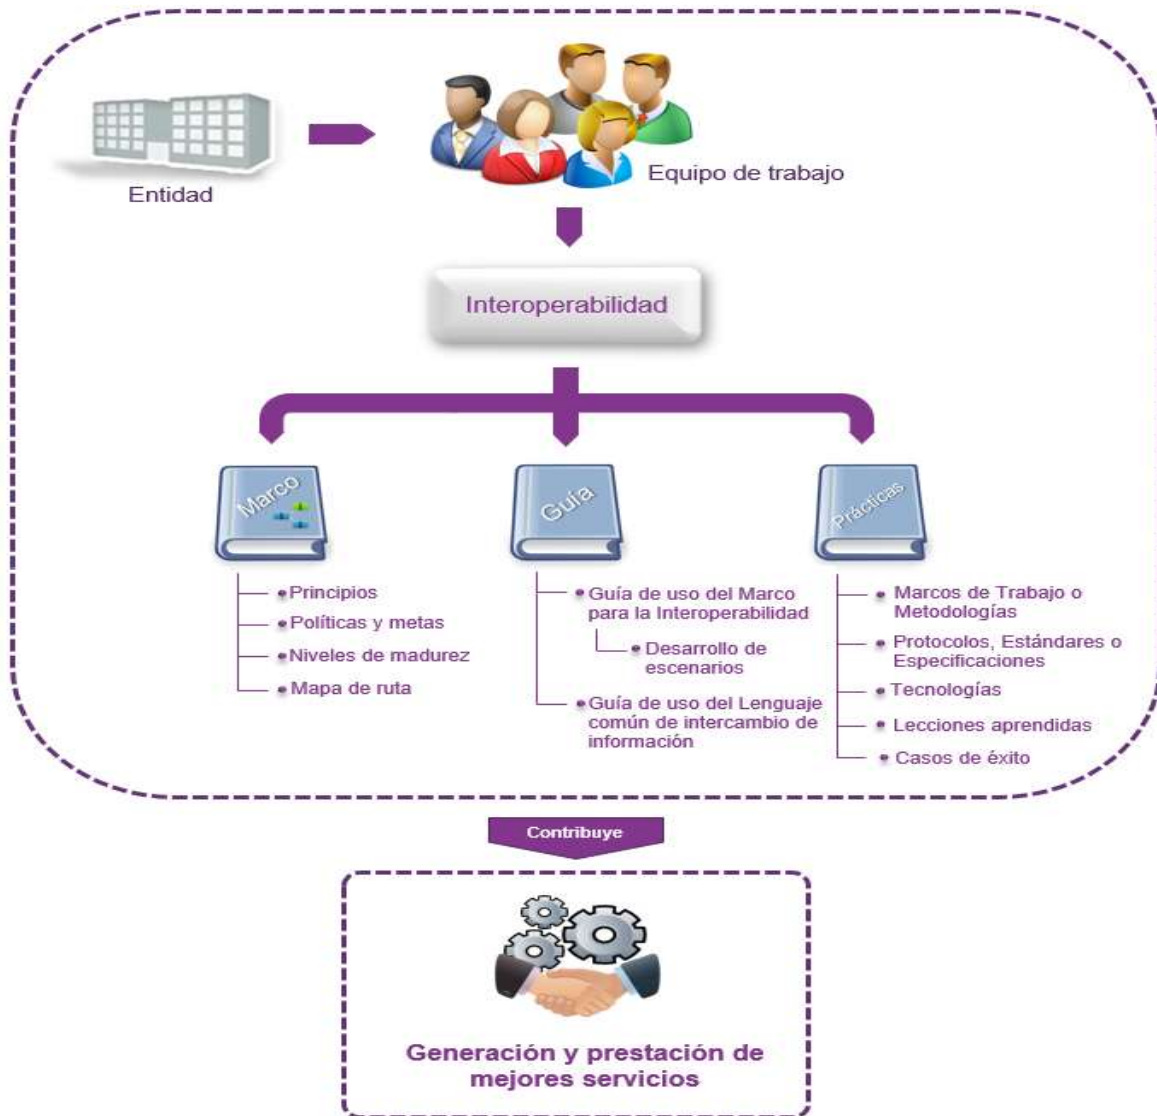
Entidad

Equipo de trabajo

Interoperabilidad

Marco

Guía

Prácticas

Principios
Políticas y metas
Niveles de madurez
Mapa de ruta

Guía de uso del Marco para la Interoperabilidad
Desarrollo de escenarios
Guía de uso del Lenguaje común de intercambio de información

Marcos de Trabajo o Metodologías
Protocolos, Estándares o Especificaciones
Tecnologías
Lecciones aprendidas
Casos de éxito

Contribuye

Generación y prestación de mejores servicios